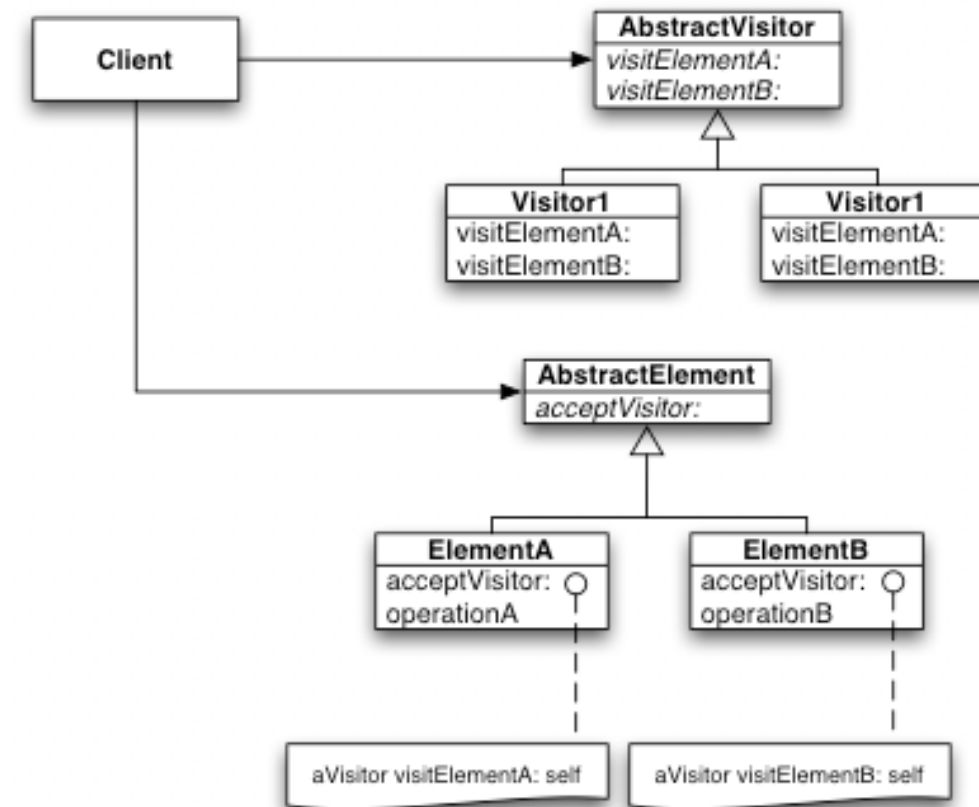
Client

AbstractVisitor
visitElementA:
visitElementB:

Visitor1
visitElementA:
visitElementB:

Visitor1
visitElementA:
visitElementB:

AbstractElement
acceptVisitor:

ElementA
acceptVisitor:
operationA

ElementB
acceptVisitor:
operationB

aVisitor visitElementA: self

aVisitor visitElementB: self